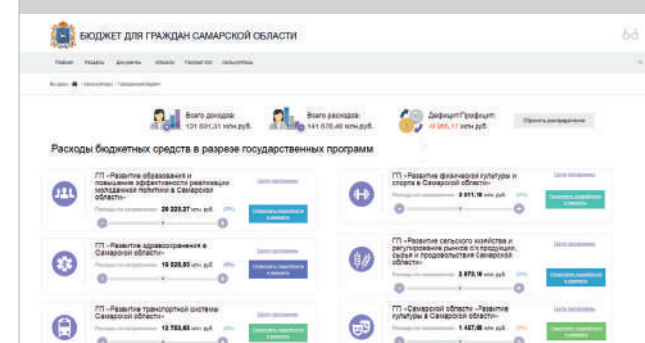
БЮДЖЕТ ДЛЯ ГРАЖДАН САМАРСКОЙ ОБЛАСТИ

68

Всего доходов: 131 891,31 млн.руб.

Всего расходов: 141 876,48 млн.руб.

Дефицит/Профицит: -9 985,17 млн.руб.

Расходы бюджетных средств в разрезе государственных программ

ГП «Развитие образования и повышение эффективности реализации молодежной политики в Самарской области»

29 223,27 млн.руб.

ГП «Развитие физической культуры и спорта в Самарской области»

3 011,18 млн.руб.

ГП «Развитие здравоохранения в Самарской области»

15 535,83 млн.руб.

ГП «Развитие сельского хозяйства и регулирование рынков его продукции, сырья и продовольствия Самарской области»

3 973,19 млн.руб.

ГП «Развитие транспортной системы Самарской области»

12 763,45 млн.руб.

ГП «Самарской области «Развитие культуры в Самарской области»

1 457,48 млн.руб.